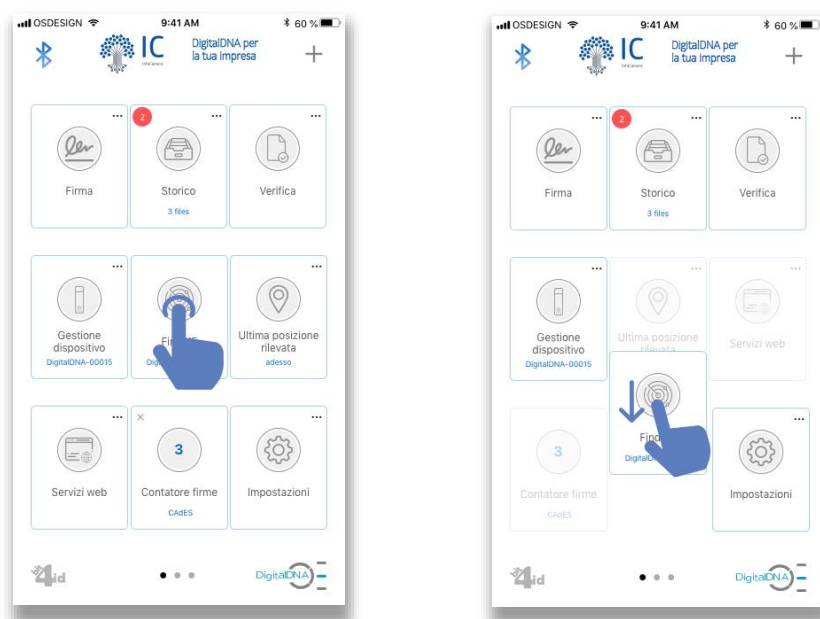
OSDESIGN 9:41 AM 60 %

IC InfoCamere DigitalDNA per la tua impresa +

... Firma

2 ... Storico 3 files

... Verifica

... Gestione dispositivo DigitalDNA-00015

Fi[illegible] Dig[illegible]

... Ultima posizione rilevata adesso

... Servizi web

× 3 Contatore firme CAdES

... Impostazioni

4id DigitalDNA

OSDESIGN 9:41 AM 60 %

IC InfoCamere DigitalDNA per la tua impresa +

... Firma

2 ... Storico 3 files

... Verifica

... Gestione dispositivo DigitalDNA-00015

... Ultima posizione rilevata

... Servizi web

Fin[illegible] DigitalD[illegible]

3 Contatore firme CAdES

... Impostazioni

4id DigitalDNA